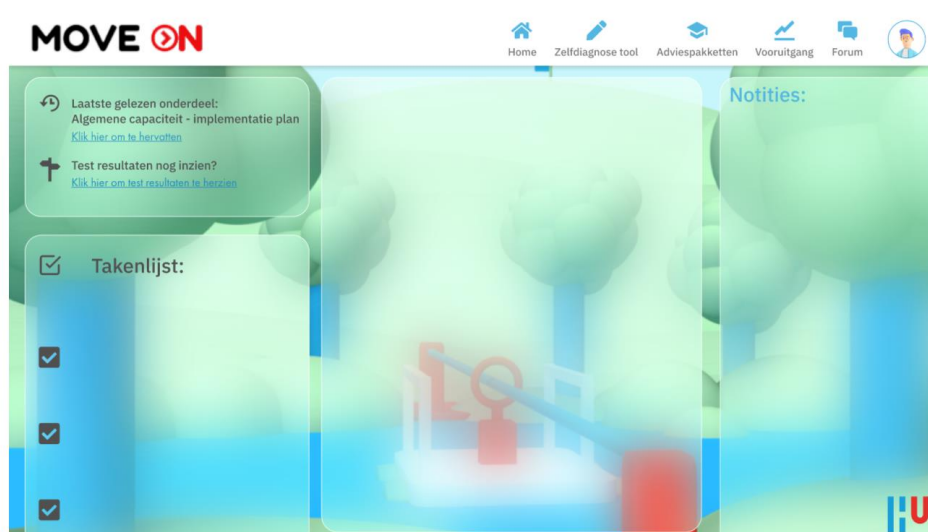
MOVE ON

Home Zelfdiagnose tool Adviespakketten Vooruitgang Forum

Laatste gelezen onderdeel:
Algemene capaciteit - implementatie plan
Klik hier om te hervatten

Test resultaten nog inzien?
Klik hier om test resultaten te herzien

Takenlijst:

Notities: